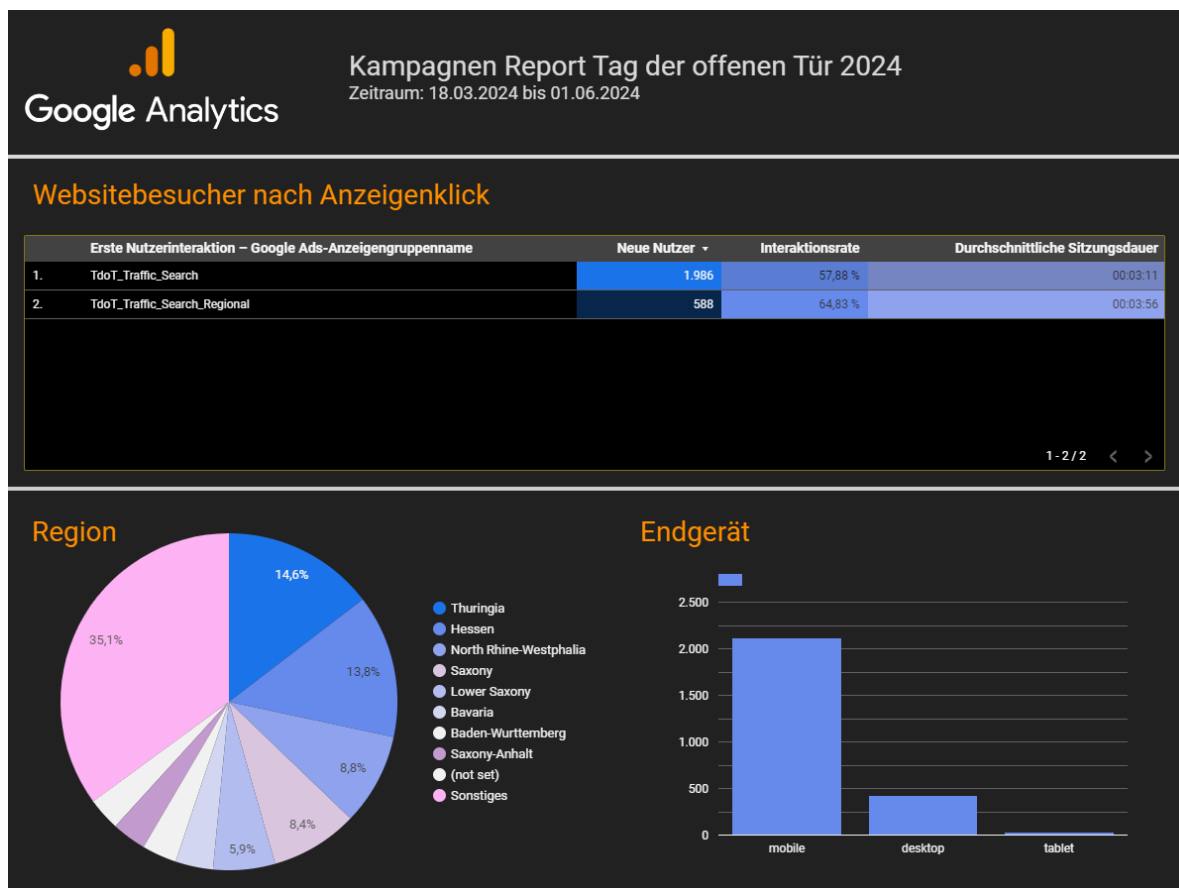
Google Analytics

Kampagnen Report Tag der offenen Tür 2024
Zeitraum: 18.03.2024 bis 01.06.2024

Websitebesucher nach Anzeigenklick

| | Erste Nutzerinteraktion – Google Ads-Anzeigengruppenname | Neue Nutzer ▾ | Interaktionsrate | Durchschnittliche Sitzungsdauer |
|---|---|---|---|---|
| 1. | TdoT_Traffic_Search | 1.986 | 57,88 % | 00:03:11 |
| 2. | TdoT_Traffic_Search_Regional | 588 | 64,83 % | 00:03:56 |

1 - 2 / 2 < >

Region

14,6%
13,8%
8,8%
8,4%
5,9%
35,1%

Thuringia
Hessen
North Rhine-Westphalia
Saxony
Lower Saxony
Bavaria
Baden-Wurttemberg
Saxony-Anhalt
(not set)
Sonstiges

Endgerät

2.500
2.000
1.500
1.000
500
0
mobile
desktop
tablet